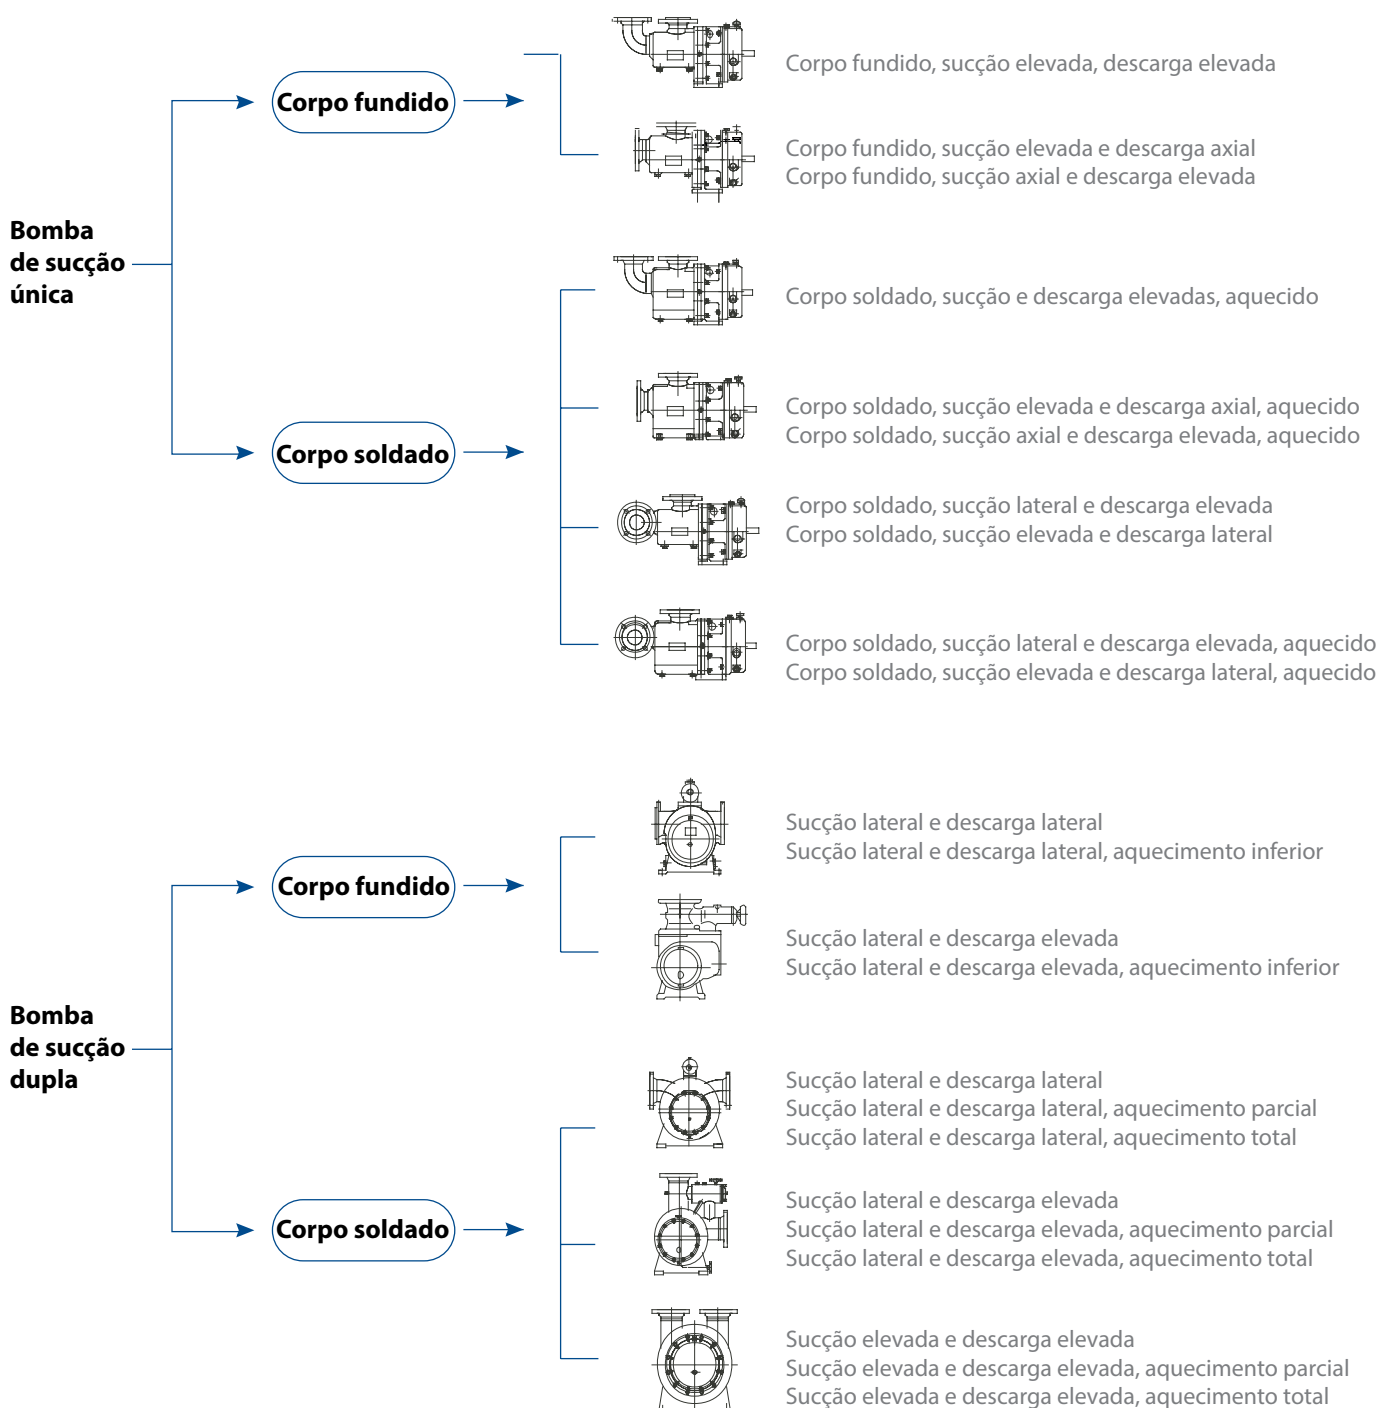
Bomba de sucção única

Corpo fundido

Corpo fundido, sucção elevada, descarga elevada

Corpo fundido, sucção elevada e descarga axial
Corpo fundido, sucção axial e descarga elevada

Corpo soldado

Corpo soldado, sucção e descarga elevadas, aquecido

Corpo soldado, sucção elevada e descarga axial, aquecido
Corpo soldado, sucção axial e descarga elevada, aquecido

Corpo soldado, sucção lateral e descarga elevada
Corpo soldado, sucção elevada e descarga lateral

Corpo soldado, sucção lateral e descarga elevada, aquecido
Corpo soldado, sucção elevada e descarga lateral, aquecido

Bomba de sucção dupla

Corpo fundido

Sucção lateral e descarga lateral
Sucção lateral e descarga lateral, aquecimento inferior

Sucção lateral e descarga elevada
Sucção lateral e descarga elevada, aquecimento inferior

Corpo soldado

Sucção lateral e descarga lateral
Sucção lateral e descarga lateral, aquecimento parcial
Sucção lateral e descarga lateral, aquecimento total

Sucção lateral e descarga elevada
Sucção lateral e descarga elevada, aquecimento parcial
Sucção lateral e descarga elevada, aquecimento total

Sucção elevada e descarga elevada
Sucção elevada e descarga elevada, aquecimento parcial
Sucção elevada e descarga elevada, aquecimento total